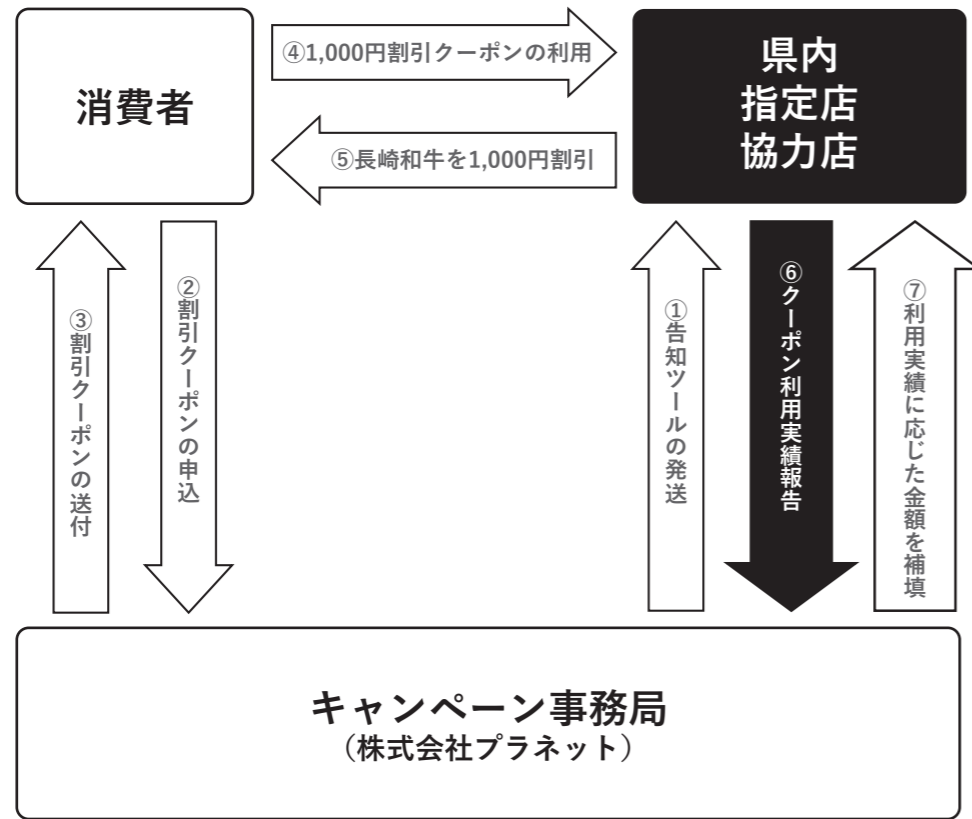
消費者

④1,000円割引クーポンの利用

⑤長崎和牛を1,000円割引

県内
指定店
協力店

③割引クーポンの送付

②割引クーポンの申込

①告知ツールの発送

⑥クーポン利用実績報告

⑦利用実績に応じた金額を補填

キャンペーン事務局
（株式会社プラネット）